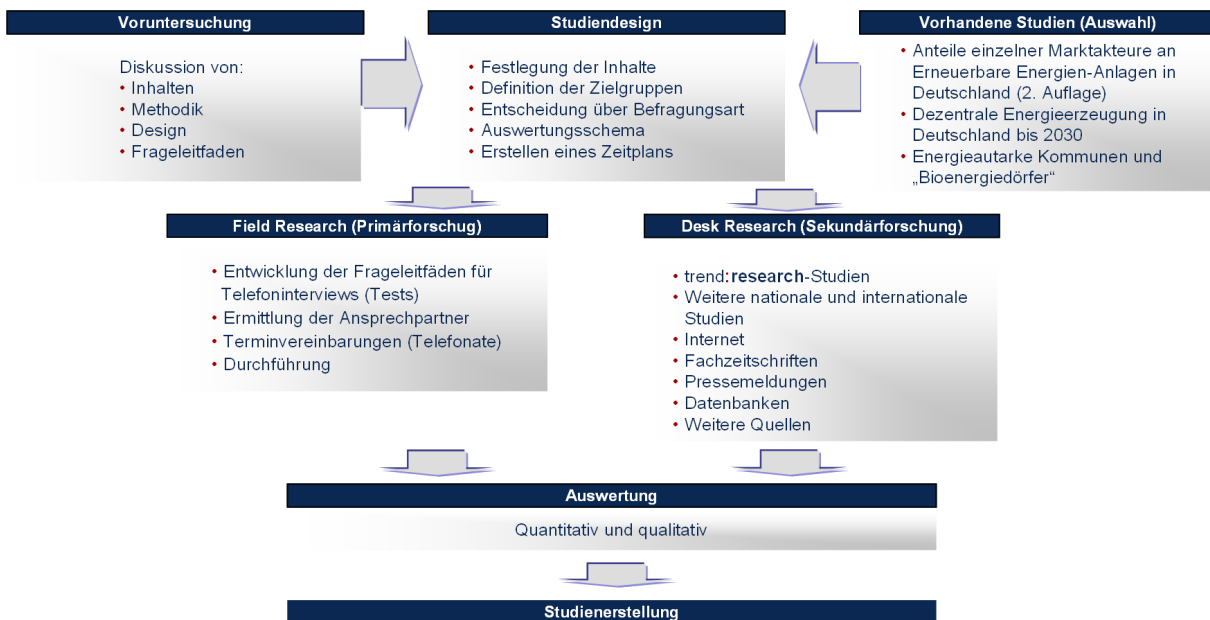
Voruntersuchung

Diskussion von:
• Inhalten
• Methodik
• Design
• Frageleitfaden

Studiendesign

• Festlegung der Inhalte
• Definition der Zielgruppen
• Entscheidung über Befragungsart
• Auswertungsschema
• Erstellen eines Zeitplans

Vorhandene Studien (Auswahl)

• Anteile einzelner Marktakteure an Erneuerbare Energien-Anlagen in Deutschland (2. Auflage)
• Dezentrale Energieerzeugung in Deutschland bis 2030
• Energieautarke Kommunen und „Bioenergiedörfer"

Field Research (Primärforschug)

• Entwicklung der Frageleitfäden für Telefoninterviews (Tests)
• Ermittlung der Ansprechpartner
• Terminvereinbarungen (Telefonate)
• Durchführung

Desk Research (Sekundärforschung)

• trend:research-Studien
• Weitere nationale und internationale Studien
• Internet
• Fachzeitschriften
• Pressemeldungen
• Datenbanken
• Weitere Quellen

Auswertung

Quantitativ und qualitativ

Studienerstellung